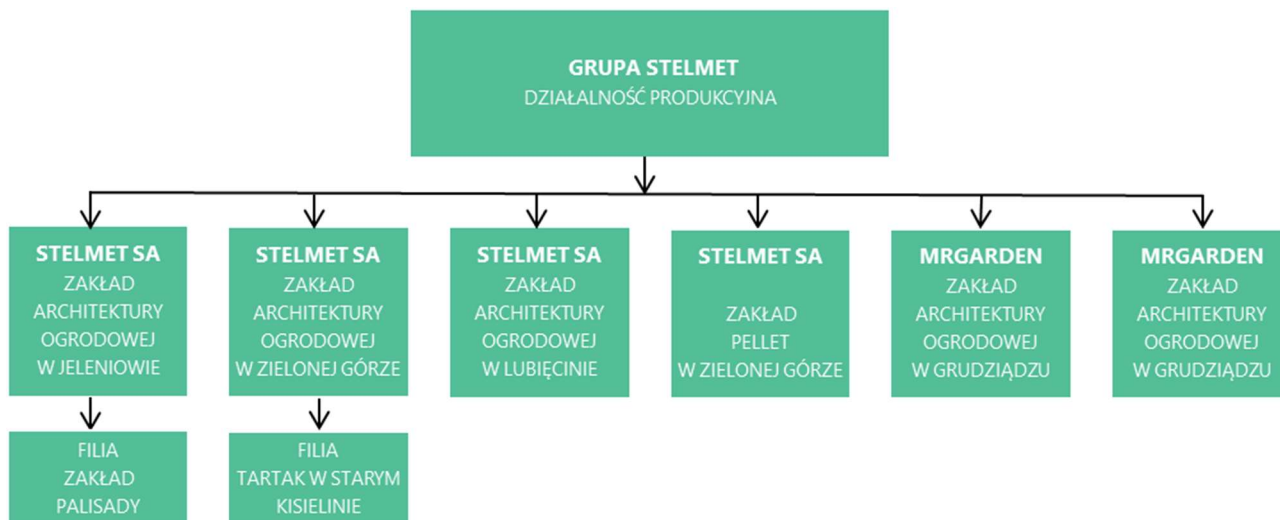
GRUPA STELMET
DZIAŁALNOŚĆ PRODUKCYJNA

STELMET SA
ZAKŁAD
ARCHITEKTURY
OGRODOWEJ
W JELENIOWIE

STELMET SA
ZAKŁAD
ARCHITEKTURY
OGRODOWEJ
W ZIELONEJ GÓRZE

STELMET SA
ZAKŁAD
ARCHITEKTURY
OGRODOWEJ
W LUBIĘCINIE

STELMET SA
ZAKŁAD
PELLET
W ZIELONEJ GÓRZE

MRGARDEN
ZAKŁAD
ARCHITEKTURY
OGRODOWEJ
W GRUDZIĄDZU

MRGARDEN
ZAKŁAD
ARCHITEKTURY
OGRODOWEJ
W GRUDZIĄDZU

FILIA
ZAKŁAD
PALISADY

FILIA
TARTAK W STARYM
KISIELINIE